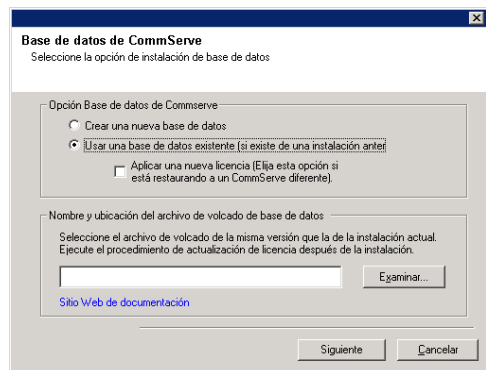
Base de datos de CommServe
Seleccione la opción de instalación de base de datos

Opción Base de datos de Commserve

Crear una nueva base de datos

Usar una base de datos existente (si existe de una instalación anter

Aplicar una nueva licencia (Elija esta opción si está restaurando a un CommServe diferente).

Nombre y ubicación del archivo de volcado de base de datos

Seleccione el archivo de volcado de la misma versión que la de la instalación actual. Ejecute el procedimiento de actualización de licencia después de la instalación.

Examinar...

Sitio Web de documentación

Siguiente

Cancelar